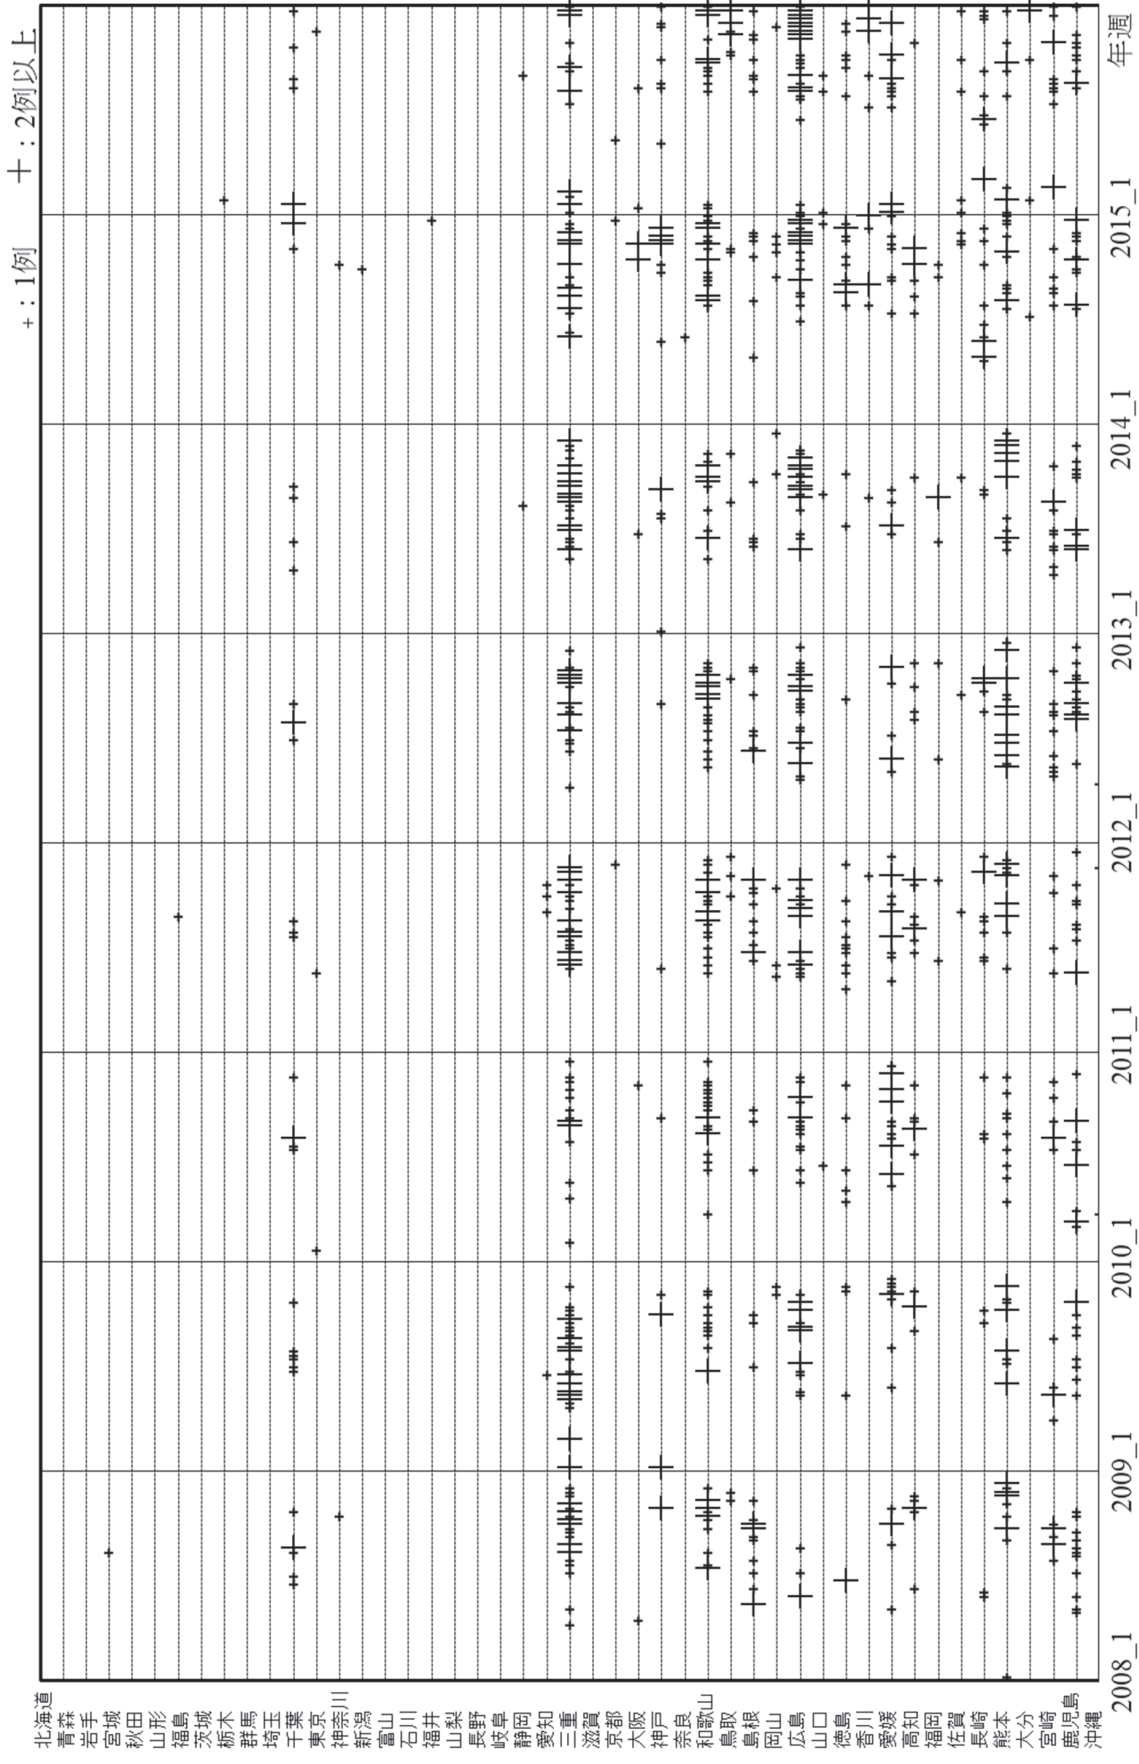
+：1例　十：2例以上

北海道
青森
岩手
宮城
秋田
山形
福島
茨城
栃木
群馬
埼玉
千葉
東京
神奈川
新潟
富山
石川
福井
山梨
長野
岐阜
静岡
愛知
三重
滋賀
京都
大阪
神戸
奈良
和歌山
鳥取
島根
岡山
広島
山口
徳島
香川
愛媛
高知
福岡
佐賀
長崎
熊本
大分
宮崎
鹿児島
沖縄

2008_1
2009_1
2010_1
2011_1
2012_1
2013_1
2014_1
2015_1
年週